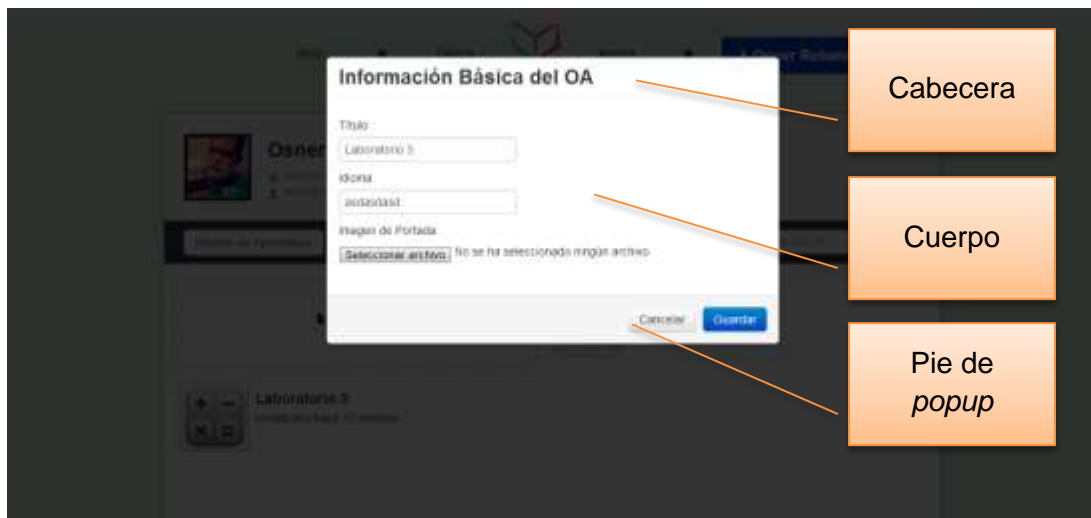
Información Básica del OA

Título

Laboratorio 3

Idioma

asdasdasd

Imagen de Portada

Seleccionar archivo No se ha seleccionado ningún archivo

Cancelar Guardar

Osne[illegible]

Laboratorio 3

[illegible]

Cabecera

Cuerpo

Pie de *popup*